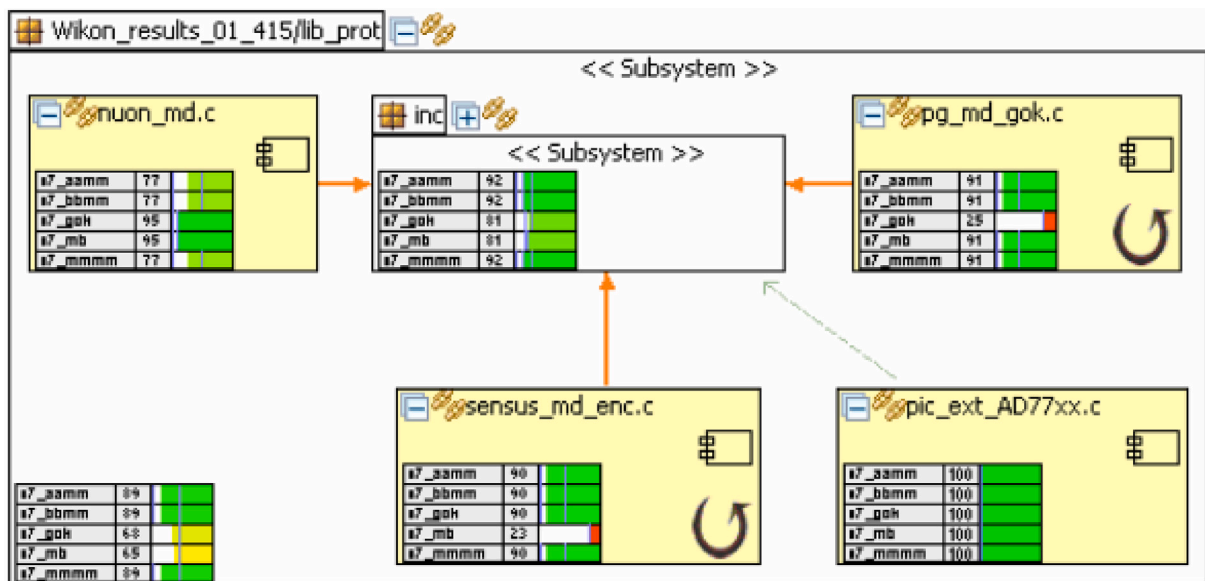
Wikon_results_01_415/lib_prot

<< Subsystem >>

nuon_md.c

| s7_aamm | 77 |
|---|---|
| s7_bbmm | 77 |
| s7_gok | 95 |
| s7_mb | 95 |
| s7_mmmm | 77 |

inc

<< Subsystem >>

| s7_aamm | 92 |
|---|---|
| s7_bbmm | 92 |
| s7_gok | 81 |
| s7_mb | 81 |
| s7_mmmm | 92 |

pg_md_gok.c

| s7_aamm | 91 |
|---|---|
| s7_bbmm | 91 |
| s7_gok | 25 |
| s7_mb | 91 |
| s7_mmmm | 91 |

sensus_md_enc.c

| s7_aamm | 90 |
|---|---|
| s7_bbmm | 90 |
| s7_gok | 90 |
| s7_mb | 23 |
| s7_mmmm | 90 |

pic_ext_AD77xx.c

| s7_aamm | 100 |
|---|---|
| s7_bbmm | 100 |
| s7_gok | 100 |
| s7_mb | 100 |
| s7_mmmm | 100 |

| s7_aamm | 89 |
|---|---|
| s7_bbmm | 89 |
| s7_gok | 68 |
| s7_mb | 65 |
| s7_mmmm | 89 |